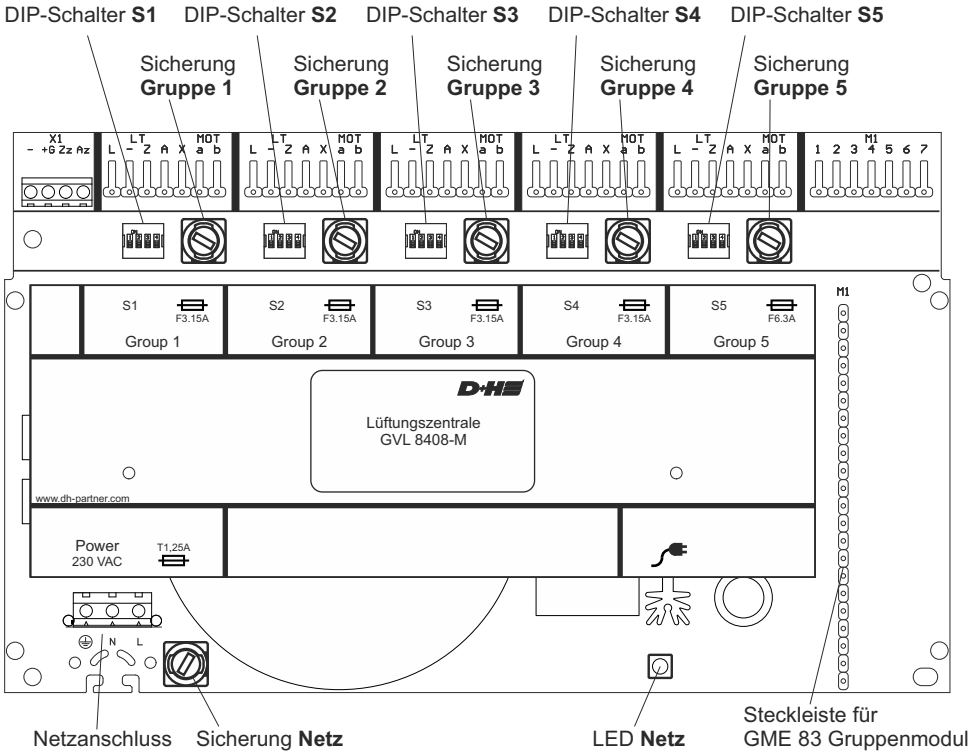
DIP-Schalter **S1** DIP-Schalter **S2** DIP-Schalter **S3** DIP-Schalter **S4** DIP-Schalter **S5**

Sicherung **Gruppe 1**
Sicherung **Gruppe 2**
Sicherung **Gruppe 3**
Sicherung **Gruppe 4**
Sicherung **Gruppe 5**

X1
- +G Zz Az

LT MOT
L - Z A X a b

LT MOT
L - Z A X a b

LT MOT
L - Z A X a b

LT MOT
L - Z A X a b

LT MOT
L - Z A X a b

M1
1 2 3 4 5 6 7

S1 F3.15A Group 1
S2 F3.15A Group 2
S3 F3.15A Group 3
S4 F3.15A Group 4
S5 F6.3A Group 5

M1

D+H

Lüftungszentrale
GVL 8408-M

www.dh-partner.com

Power
230 VAC
T1,25A

N L

Netzanschluss Sicherung **Netz** LED **Netz** Steckleiste für GME 83 Gruppenmodul